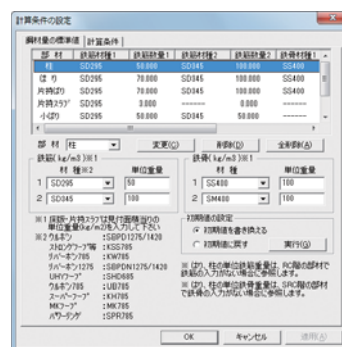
計算条件の設定

鋼材量の標準値 | 計算条件

| 部 材 | 鉄筋材種1 | 鉄筋数量1 | 鉄筋材種2 | 鉄筋数量2 | 鉄骨材種1 |
|---|---|---|---|---|---|
| 柱 | SD295 | 50.000 | SD345 | 100.000 | SS400 |
| ほ り | SD295 | 70.000 | SD345 | 100.000 | SS400 |
| 片持ばり | SD295 | 70.000 | SD345 | 100.000 | SS400 |
| 片持スラブ | SD295 | 3.000 | ------- | 0.000 | ------- |
| 小ばり | SD295 | 50.000 | SD345 | 100.000 | SS400 |

部 材 柱 変更(C) 削除(D) 全削除(A)

鉄筋(kg/m3)※1
材 種※2 単位重量
1 SD295 50
2 SD345 100

鉄骨(kg/m3)※1
材 種 単位重量
1 SS400 100
2 SM400 100

※1 床版・片持スラブは見付面積当りの単位重量(kg/m2)を入力して下さい

※2 ウルボン :SBPD1275/1420
ストロングフープ等 :KSS785
リバーボン785 :KW785
リバーボン1275 :SBPDN1275/1420
UHYフープ :SHD685
ウルボン785 :UB785
スーパーフープ :KH785
MKフープ :MK785
パワーリング :SPR785

初期値の設定
初期値を書き換える
初期値に戻す 実行(G)

※ (注)、柱の単位鉄筋重量は、RC階の部材で鉄筋の入力がない場合に参照します。
※ (注)、柱の単位鉄骨重量は、SRC階の部材で鉄骨の入力がない場合に参照します。

OK キャンセル 適用(A)